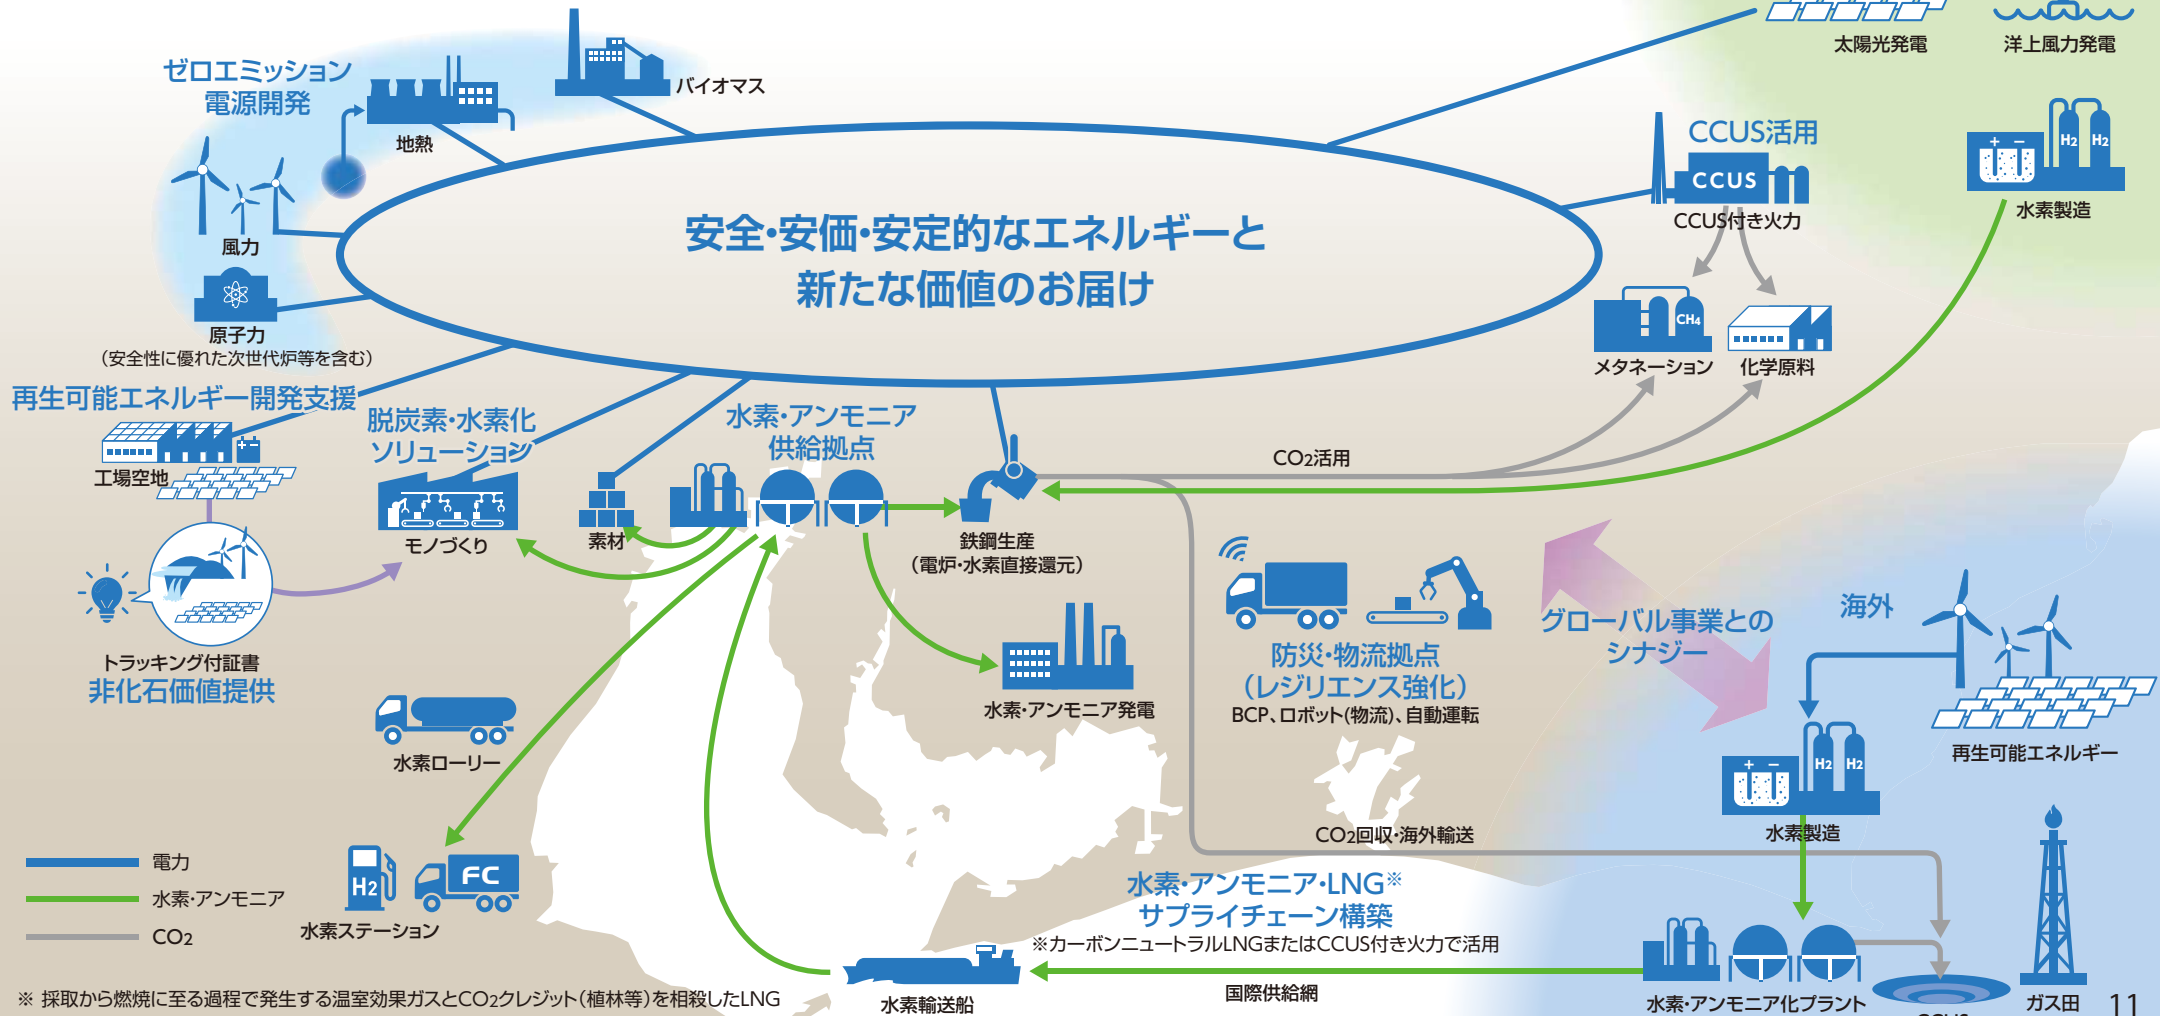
ゼロエミッション
電源開発

バイオマス

太陽光発電

洋上風力発電

地熱

風力

原子力
（安全性に優れた次世代炉等を含む）

安全・安価・安定的なエネルギーと
新たな価値のお届け

CCUS活用

CCUS

CCUS付き火力

$H_2$ $H_2$

水素製造

$CH_4$

メタネーション

化学原料

再生可能エネルギー開発支援

工場空地

脱炭素・水素化
ソリューション

モノづくり

素材

水素・アンモニア
供給拠点

$CO_2$活用

鉄鋼生産
（電炉・水素直接還元）

トラッキング付証書
非化石価値提供

水素・アンモニア発電

防災・物流拠点
（レジリエンス強化）
BCP、ロボット（物流）、自動運転

グローバル事業との
シナジー

海外

再生可能エネルギー

$H_2$ $H_2$

水素製造

水素ローリー

$CO_2$回収・海外輸送

電力
水素・アンモニア
$CO_2$

$H_2$

FC

水素ステーション

水素・アンモニア・LNG※
サプライチェーン構築
※カーボンニュートラルLNGまたはCCUS付き火力で活用

※ 採取から燃焼に至る過程で発生する温室効果ガスと$CO_2$クレジット（植林等）を相殺したLNG

水素輸送船

国際供給網

水素・アンモニア化プラント

ガス田

11